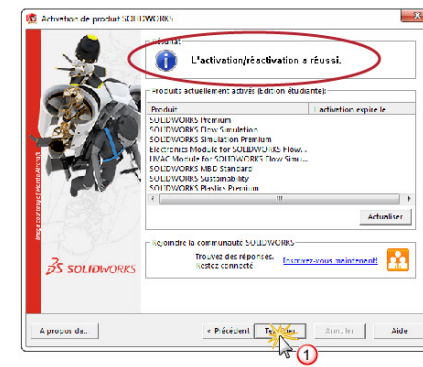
Activation de produit SOLIDWORKS

Résultat

L'activation/réactivation a réussi.

Produits actuellement activés (Edition étudiante):

| Produit | L'activation expire le |
|---|---|
| SOLIDWORKS Premium | |
| SOLIDWORKS Flow Simulation | |
| SOLIDWORKS Simulation Premium | |
| Electronics Module for SOLIDWORKS Flow... | |
| HVAC Module for SOLIDWORKS Flow Simu... | |
| SOLIDWORKS MBD Standard | |
| SOLIDWORKS Sustainability | |
| SOLIDWORKS Plastics Premium | |

Actualiser

Rejoindre la communauté SOLIDWORKS

Trouvez des réponses. Restez connecté.

Inscrivez-vous maintenant!

3DS SOLIDWORKS

A propos de...

< Précédent

Terminer

Annuler

Aide

1